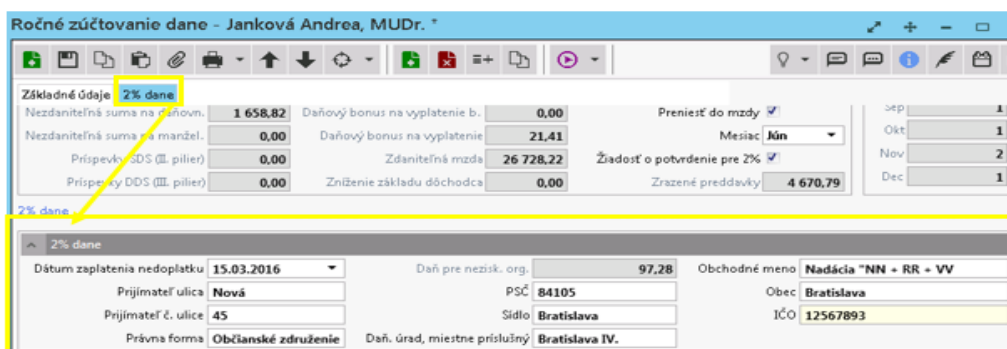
Ročné zúčtovanie dane - Janková Andrea, MUDr. *

Základné údaje | 2% dane

| | | | | | |
|---|---|---|---|---|---|
| Nezdaniteľná suma na daňovn. | 1 658,82 | Daňový bonus na vyplatenie b. | 0,00 | Preniesť do mzdy | ✓ |
| Nezdaniteľná suma na manžel. | 0,00 | Daňový bonus na vyplatenie | 21,41 | Mesiac | Jún |
| Príspevky SDS (II. pilier) | 0,00 | Zdaniteľná mzda | 26 728,22 | Žiadosť o potvrdenie pre 2% | ✓ |
| Príspevky DDS (III. pilier) | 0,00 | Zníženie základu dôchodca | 0,00 | Zrazené preddavky | 4 670,79 |

Sep 1
Okt 1
Nov 2
Dec 1

2% dane

2% dane

| | | | | | |
|---|---|---|---|---|---|
| Dátum zaplatenia nedoplatku | 15.03.2016 | Daň pre nezisk. org. | 97,28 | Obchodné meno | Nadácia "NN + RR + VV |
| Prijímateľ ulica | Nová | PSČ | 84105 | Obec | Bratislava |
| Prijímateľ č. ulice | 45 | Sídlo | Bratislava | IČO | 12567893 |
| Právna forma | Občianske združenie | Daň. úrad, miestne príslušný | Bratislava IV. | | |